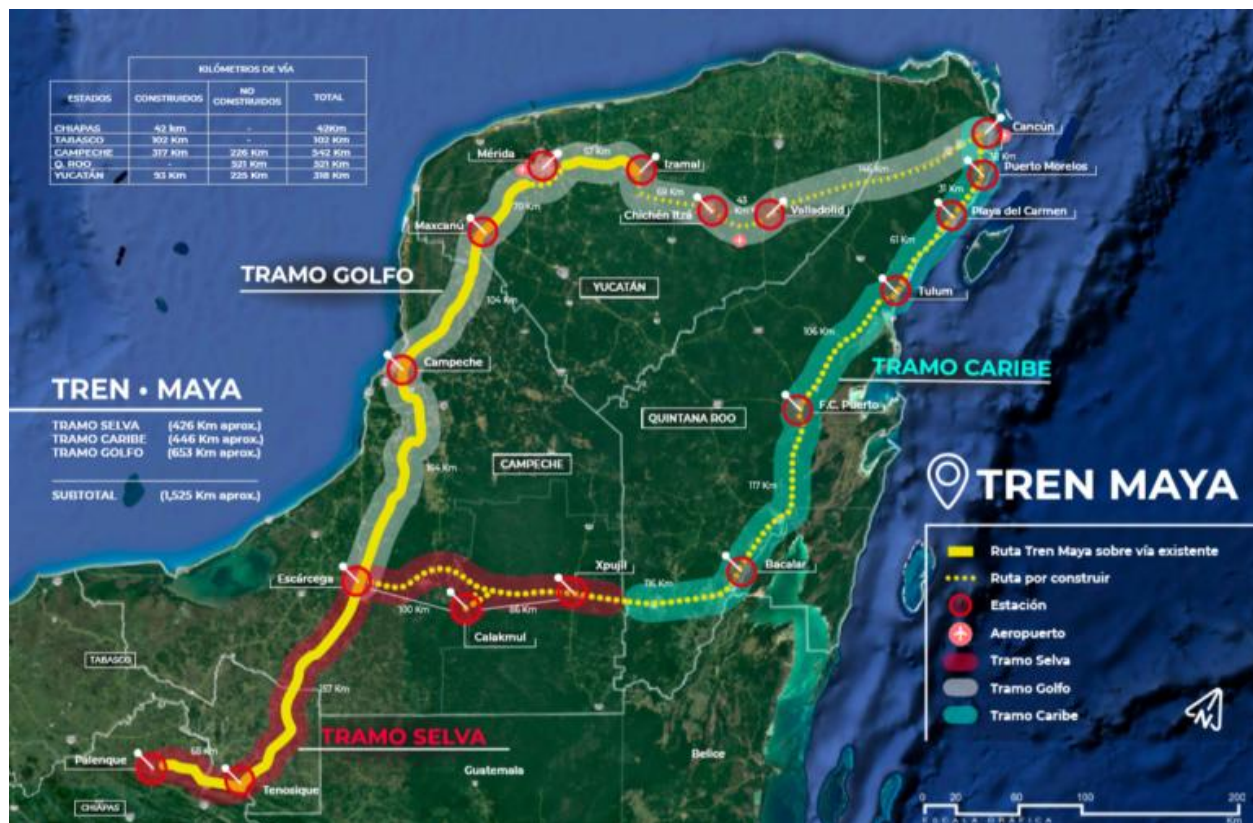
| ESTADOS | KILÓMETROS DE VÍA CONSTRUIDOS | NO CONSTRUIDOS | TOTAL |
|---|---|---|---|
| CHIAPAS | 42 km | - | 42Km |
| TABASCO | 102 Km | - | 102 Km |
| CAMPECHE | 317 Km | 226 Km | 542 Km |
| Q. ROO | - | 321 Km | 321 Km |
| YUCATÁN | 93 Km | 225 Km | 318 Km |

TREN • MAYA

TRAMO SELVA (426 Km aprox.)
TRAMO CARIBE (446 Km aprox.)
TRAMO GOLFO (653 Km aprox.)

SUBTOTAL (1,525 Km aprox.)

TRAMO GOLFO

TRAMO CARIBE

TRAMO SELVA

Mérida
57 Km
Izamal
69 Km
43 Km
Chichén Itzá
Valladolid
146 Km
Cancún
18 Km
Puerto Morelos
31 Km
Playa del Carmen
61 Km
Tulum
106 Km
F.C. Puerto
117 Km
Bacalar
116 Km
Xpujil
86 Km
Calakmul
100 Km
Escárcega
157 Km
Tenosique
68 Km
Palenque
Maxcanú
70 Km
104 Km
Campeche
164 Km

YUCATÁN
QUINTANA ROO
CAMPECHE
TABASCO
CHIAPAS
Guatemala
Belice

TREN MAYA

Ruta Tren Maya sobre vía existente
Ruta por construir
Estación
Aeropuerto
Tramo Selva
Tramo Golfo
Tramo Caribe

0 20 60 100 200
ESCALA GRÁFICA Km